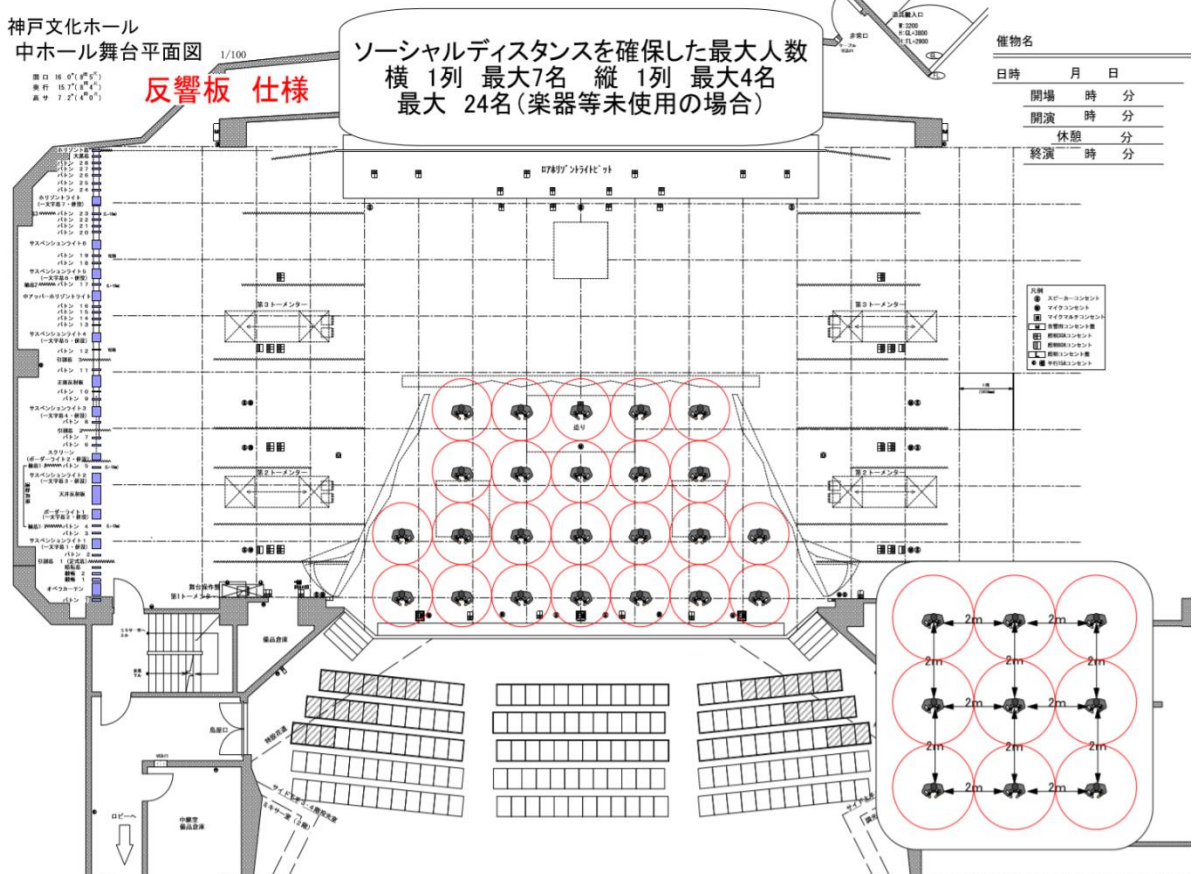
神戸文化ホール
中ホール舞台平面図 1/100

間口 16.0
奥行 15.7
高さ 7.2

反響板 仕様

ソーシャルディスタンスを確保した最大人数
横 1列 最大7名 縦 1列 最大4名
最大 24名(楽器等未使用の場合)

催物名

日時 月 日
開場 時 分
開演 時 分
休憩 分
終演 時 分

ロアホリゾントライトピット

第3トーメンター
第3トーメンター
第2トーメンター
第2トーメンター
第1トーメンター

迫り

凡例
スピーカーコンセント
マイクコンセント
マイクマルチコンセント
音響用コンセント盤
照明用コンセント
照明用コンセント
照明コンセント盤
平行用コンセント

ホリゾント幕
大黒幕
バトン 28
バトン 27
バトン 26
バトン 25
バトン 24
ホリゾントライト
バトン 23
バトン 22
バトン 21
バトン 20
サスペンションライト
バトン 19
バトン 18
サスペンションライト
バトン 17
アッパーホリゾントライト
バトン 16
バトン 15
バトン 14
バトン 13
サスペンションライト
バトン 12
引割幕
バトン 11
正面反射板
バトン 10
バトン 9
サスペンションライト
バトン 8
引割幕
バトン 7
バトン 6
スクリーン
バトン 5
サスペンションライト
天井反射板
ボーダーライト
バトン 4
バトン 3
サスペンションライト
バトン 2
引割幕 1
オペラカーテン
バトン

舞台操作盤
ミキサー
備品倉庫
楽屋口
ロビーへ
中継室 備品倉庫
サイド投光室
ミキサー室

2m
2m
2m
2m
2m
2m
2m
2m